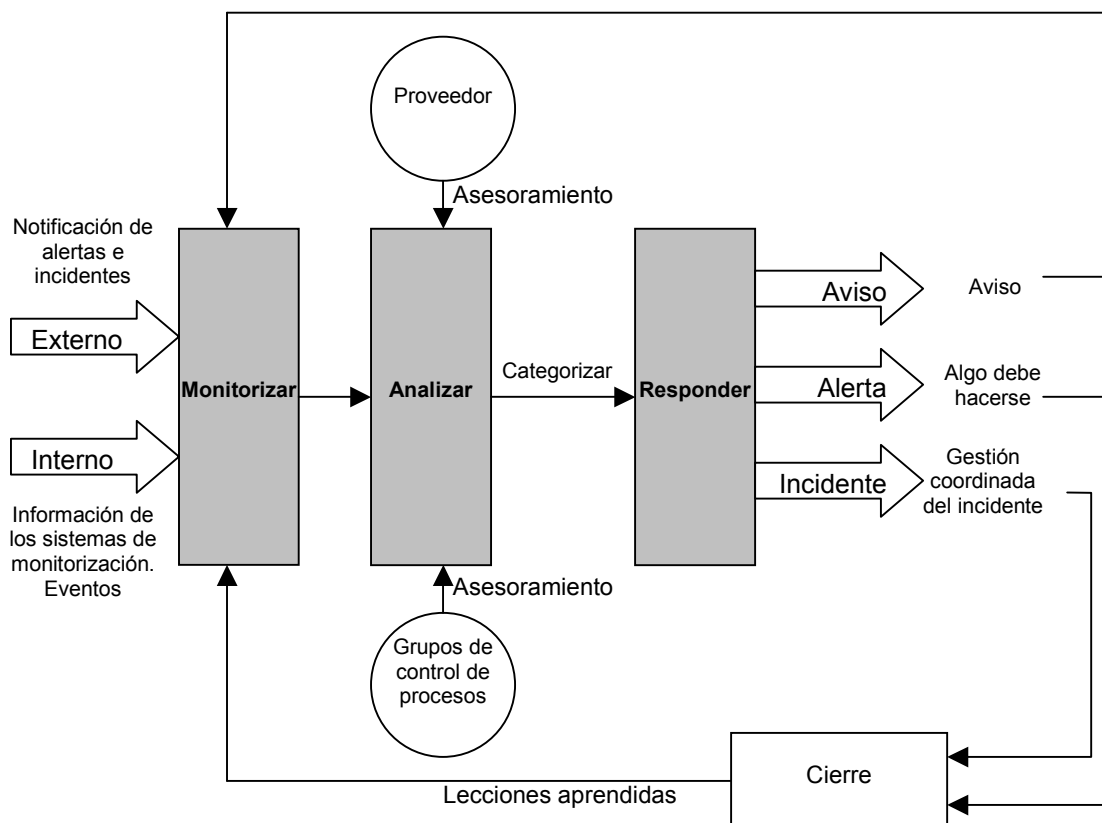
Proveedor

Asesoramiento

Notificación de alertas e incidentes

Externo

Interno

Información de los sistemas de monitorización. Eventos

Monitorizar

Analizar

Categorizar

Responder

Aviso

Aviso

Alerta

Algo debe hacerse

Incidente

Gestión coordinada del incidente

Asesoramiento

Grupos de control de procesos

Cierre

Lecciones aprendidas